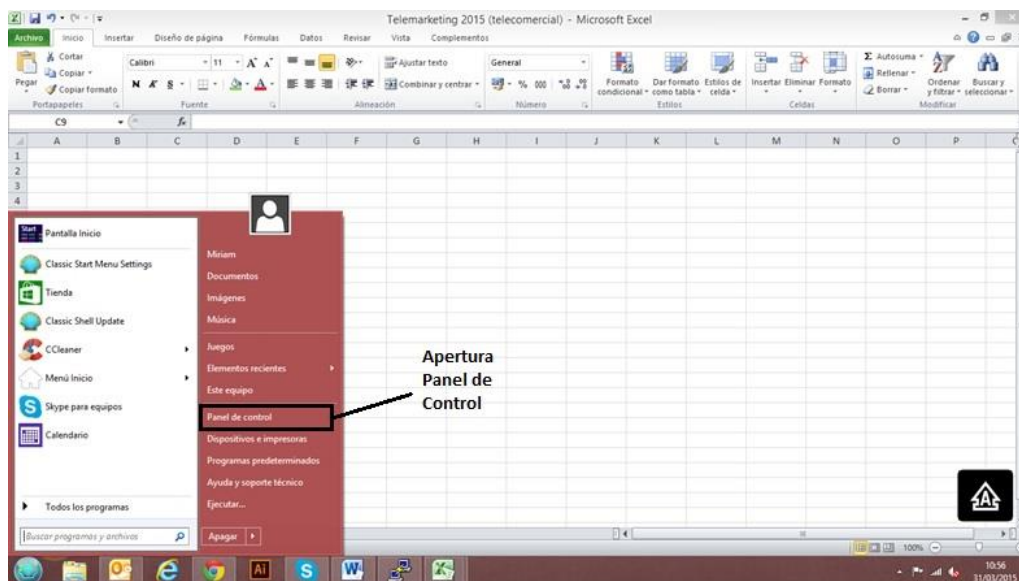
Telemarketing 2015 (telecomercial) - Microsoft Excel

Archivo Inicio Insertar Diseño de página Fórmulas Datos Revisar Vista Complementos

Cortar
Copiar
Pegar
Copiar formato
Portapapeles

Calibri 11 A A
N K S
Fuente

Ajustar texto
Combinar y centrar
Alineación

General
% 000
Número

Formato condicional
Dar formato como tabla
Estilos de celda
Estilos

Insertar Eliminar Formato
Celdas

Σ Autosuma
Rellenar
Borrar
Ordenar y filtrar
Buscar y seleccionar
Modificar

C9 $f_x$

A B C D E F G H I J K L M N O P

1
2
3
4

Pantalla Inicio
Classic Start Menu Settings
Tienda
Classic Shell Update
CCleaner
Menú Inicio
Skype para equipos
Calendario

Todos los programas

Buscar programas y archivos

Miriam
Documentos
Imágenes
Música
Juegos
Elementos recientes
Este equipo
Panel de control
Dispositivos e impresoras
Programas predeterminados
Ayuda y soporte técnico
Ejecutar...

Apagar

Apertura Panel de Control

100%

10:56
31/03/2015